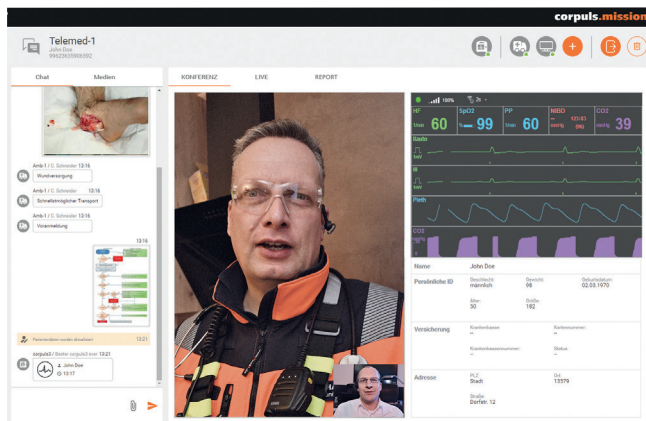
corpuls.mission

Telemed-1
John Doe
99923609909392

Chat
Medien

KONFERENZ
LIVE
REPORT

Amb-1 / C. Schneider 13:16
Wundversorgung

Amb-1 / C. Schneider 13:16
Schnellstmöglicher Transport

Amb-1 / C. Schneider 13:16
Voranmeldung

13:16

Patientendaten wurden aktualisiert 13:21

corpuls3 / Basis corpuls3 evo 13:21
John Doe
13:17

HF 60
SpO2 99
PP 60
NIBD 171/83 (96)
CO2 39

Name
John Doe

Persönliche ID
Geschlecht: männlich
Gewicht: 98
Geburtsdatum: 02.03.1970
Alter: 50
Größe: 182

Versicherung
Krankenkasse: --
Kartennummer: --
Krankenkassennummer: --
Status: --

Adresse
PLZ: Stadt
Ort: 13579
Straße: Dorfstr. 12